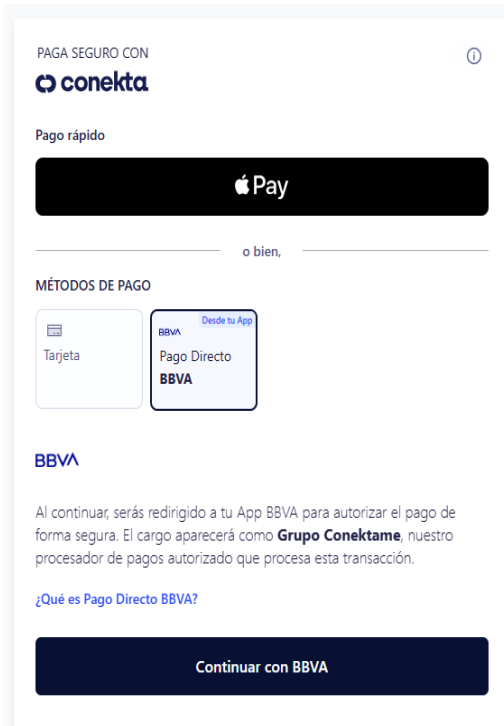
PAGA SEGURO CON
conekta

Pago rápido

Pay

o bien,

MÉTODOS DE PAGO

Tarjeta

Desde tu App
BBVA
Pago Directo
BBVA

BBVA

Al continuar, serás redirigido a tu App BBVA para autorizar el pago de forma segura. El cargo aparecerá como **Grupo Conektame**, nuestro procesador de pagos autorizado que procesa esta transacción.

¿Qué es Pago Directo BBVA?

Continuar con BBVA